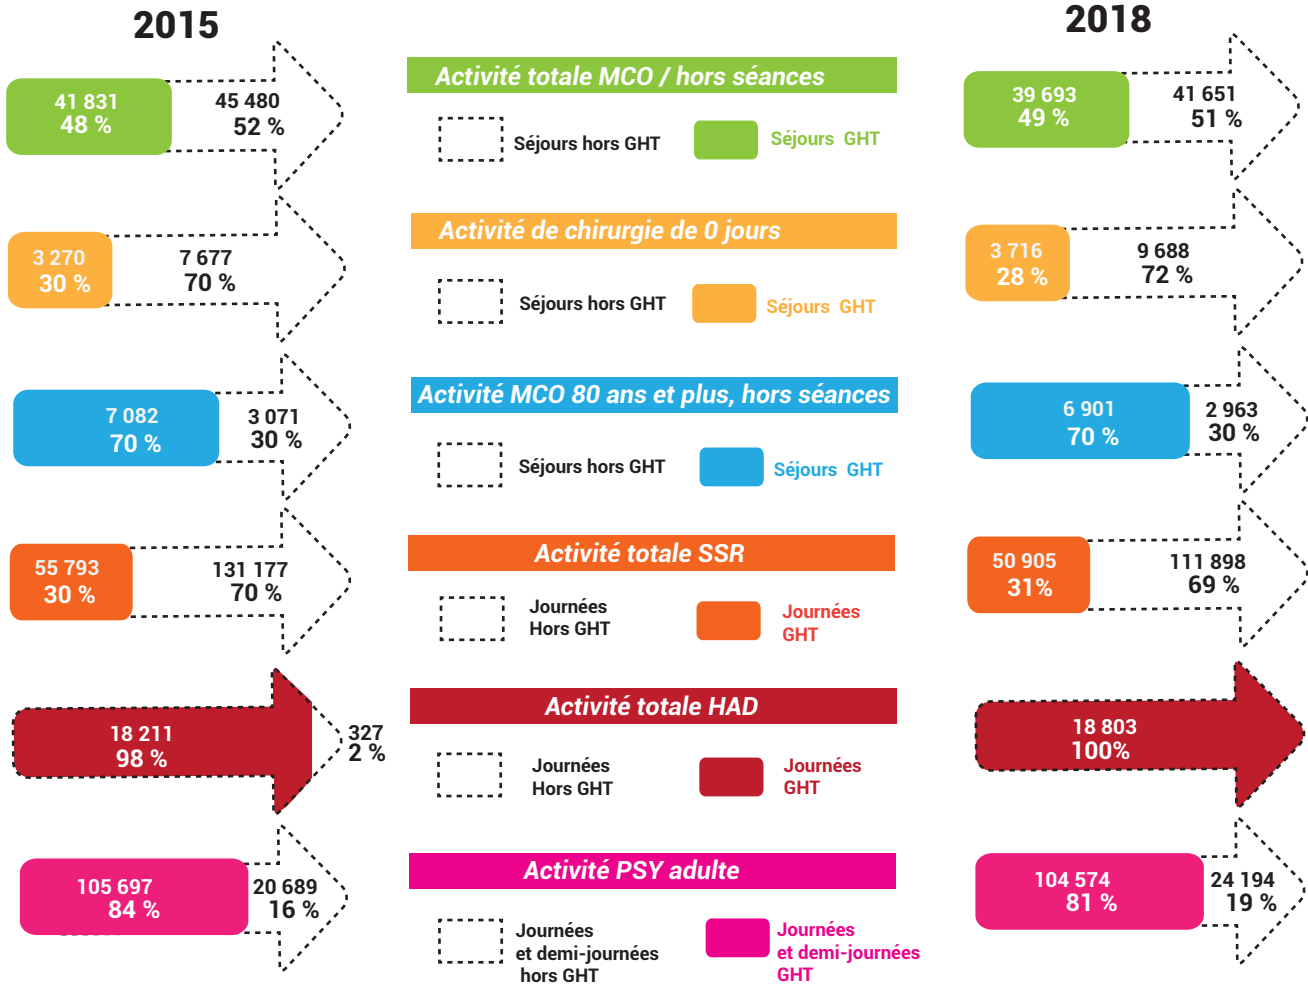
2015

41 831
48 %

45 480
52 %

3 270
30 %

7 677
70 %

7 082
70 %

3 071
30 %

55 793
30 %

131 177
70 %

18 211
98 %

327
2 %

105 697
84 %

20 689
16 %

Activité totale MCO / hors séances

Séjours hors GHT

Séjours GHT

Activité de chirurgie de 0 jours

Séjours hors GHT

Séjours GHT

Activité MCO 80 ans et plus, hors séances

Séjours hors GHT

Séjours GHT

Activité totale SSR

Journées Hors GHT

Journées GHT

Activité totale HAD

Journées Hors GHT

Journées GHT

Activité PSY adulte

Journées et demi-journées hors GHT

Journées et demi-journées GHT

2018

39 693
49 %

41 651
51 %

3 716
28 %

9 688
72 %

6 901
70 %

2 963
30 %

50 905
31%

111 898
69 %

18 803
100%

104 574
81 %

24 194
19 %